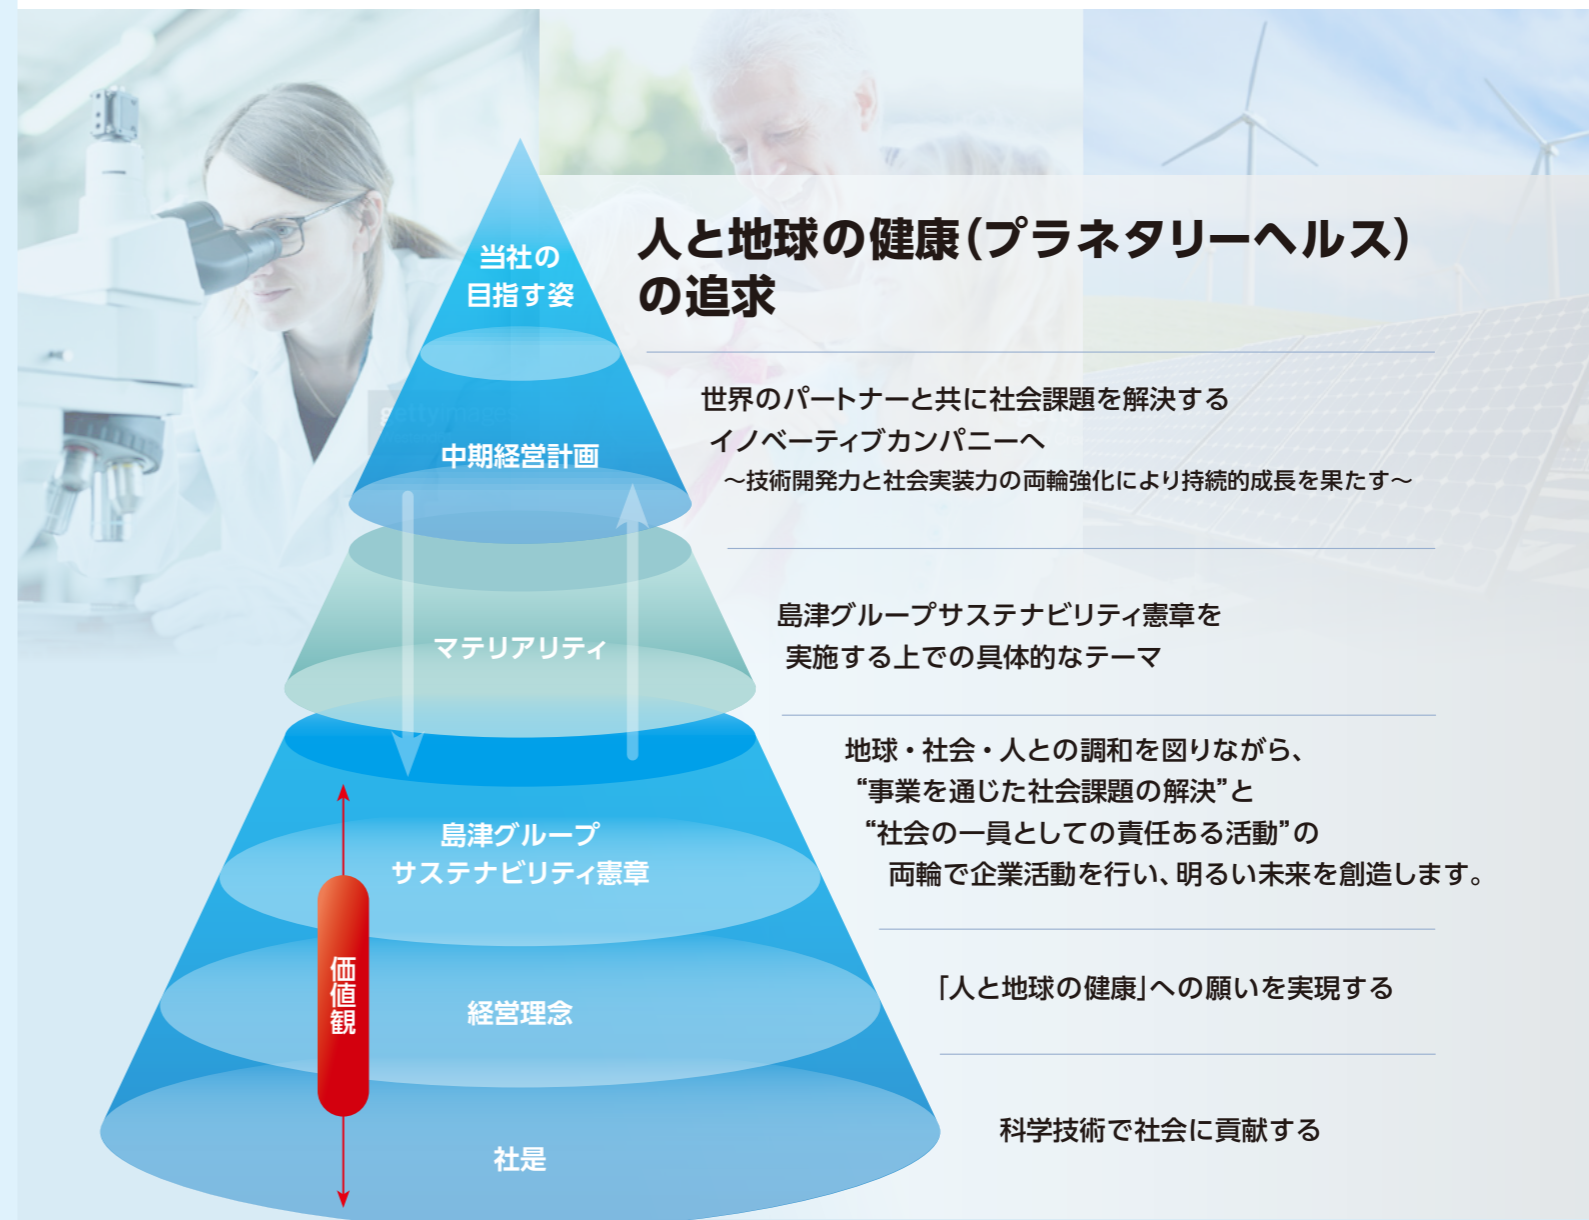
当社の
目指す姿

人と地球の健康(プラネタリーヘルス)
の追求

中期経営計画

世界のパートナーと共に社会課題を解決する
イノベーティブカンパニーへ
～技術開発力と社会実装力の両輪強化により持続的成長を果たす～

マテリアリティ

島津グループサステナビリティ憲章を
実施する上での具体的なテーマ

島津グループ
サステナビリティ憲章

地球・社会・人との調和を図りながら、
“事業を通じた社会課題の解決”と
“社会の一員としての責任ある活動”の
両輪で企業活動を行い、明るい未来を創造します。

価値観

経営理念

「人と地球の健康」への願いを実現する

社是

科学技術で社会に貢献する